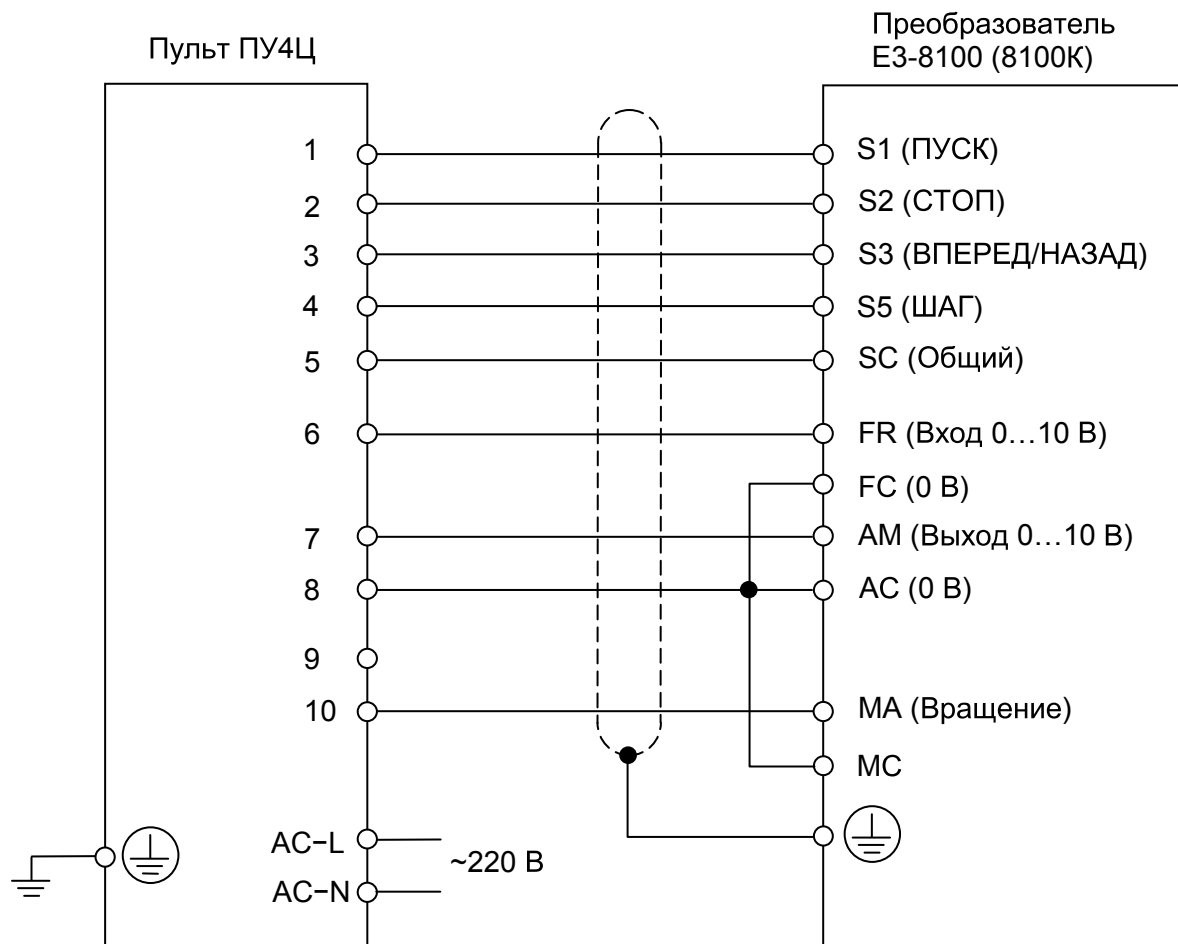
Пульт ПУ4Ц

Преобразователь
E3-8100 (8100K)

1
2
3
4
5
6
7
8
9
10

S1 (ПУСК)
S2 (СТОП)
S3 (ВПЕРЕД/НАЗАД)
S5 (ШАГ)
SC (Общий)
FR (Вход 0…10 В)
FC (0 В)
AM (Выход 0…10 В)
AC (0 В)
MA (Вращение)
MC

AC−L
AC−N
~220 В